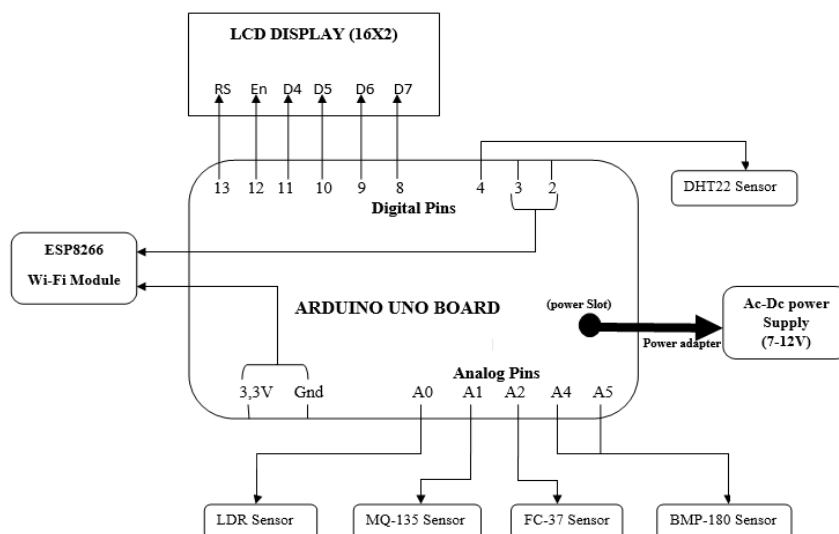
LCD DISPLAY (16X2)

RS En D4 D5 D6 D7

13 12 11 10 9 8 4 3 2

Digital Pins

DHT22 Sensor

ESP8266

Wi-Fi Module

ARDUINO UNO BOARD

(power Slot)

Ac-Dc power Supply (7-12V)

Power adapter

Analog Pins

3,3V Gnd A0 A1 A2 A4 A5

LDR Sensor

MQ-135 Sensor

FC-37 Sensor

BMP-180 Sensor